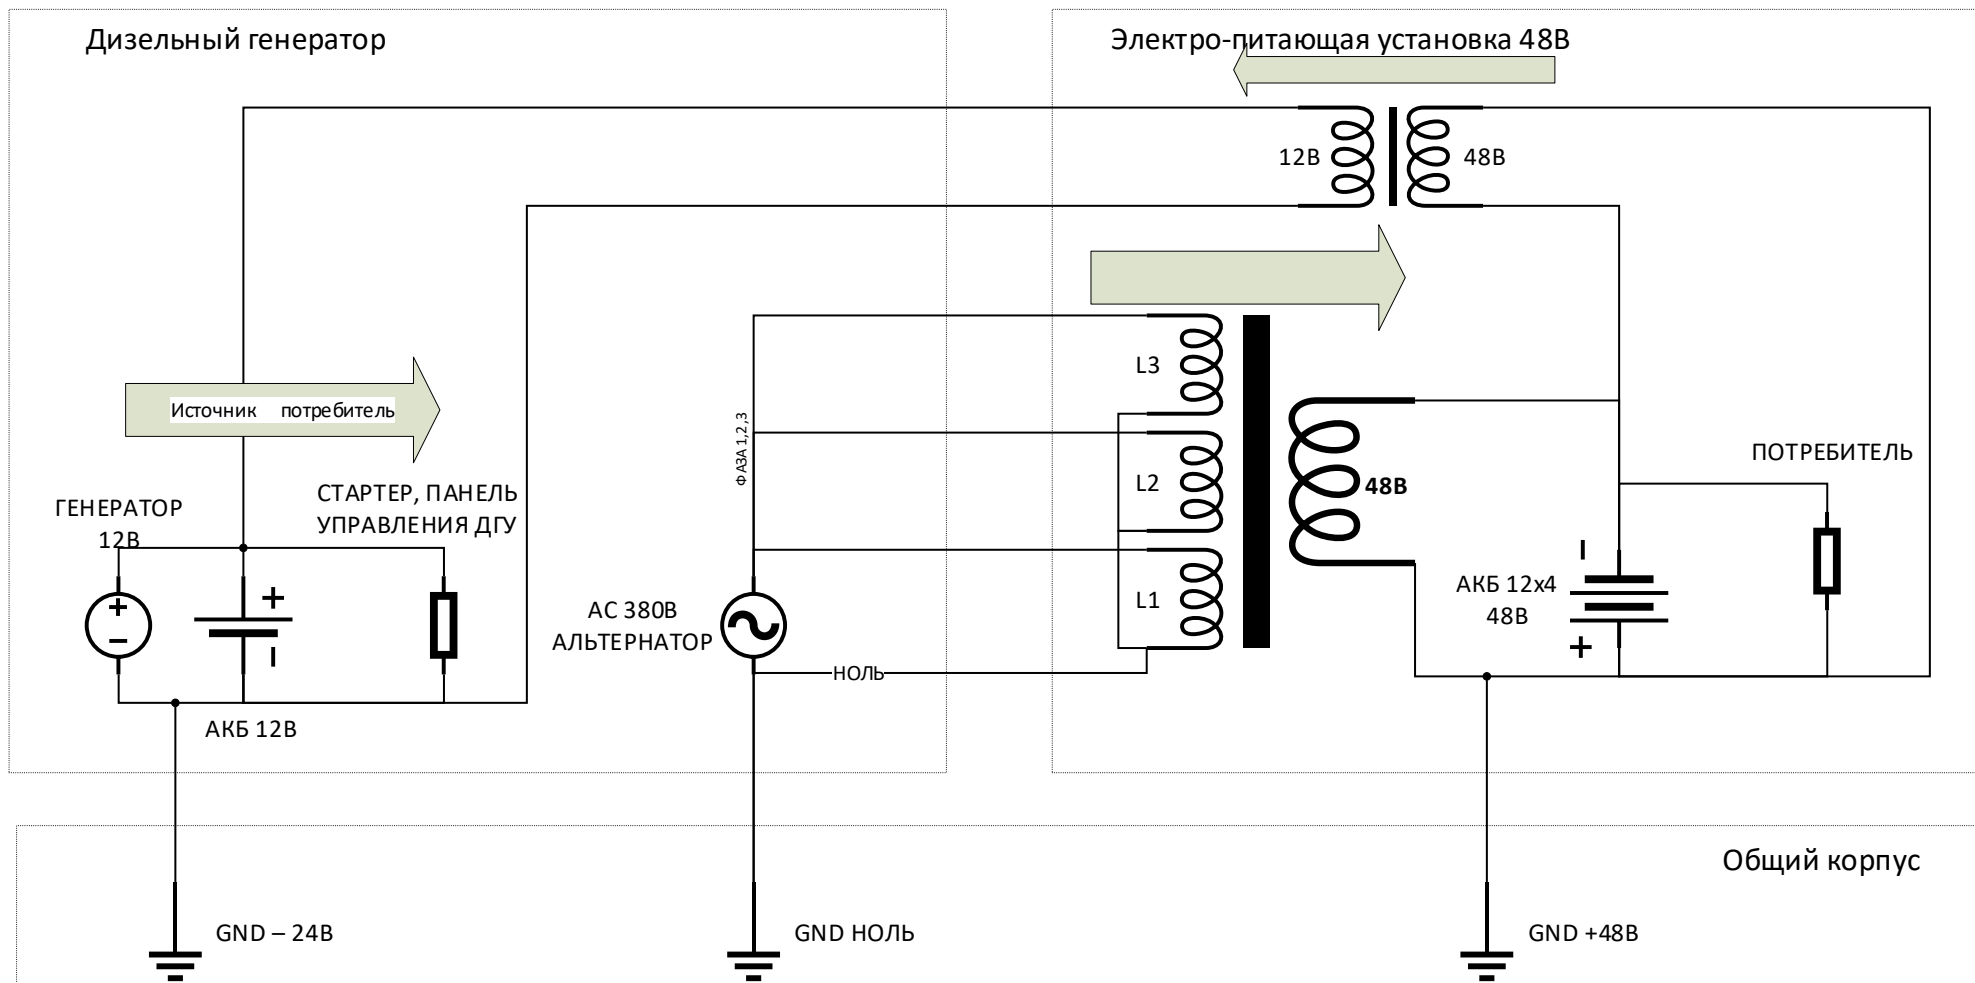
Дизельный генератор

Электро-питающая установка 48В

12В

48В

Источник потребитель

L3

L2

L1

ФАЗА 1,2,3

48В

ПОТРЕБИТЕЛЬ

ГЕНЕРАТОР 12В

СТАРТЕР, ПАНЕЛЬ УПРАВЛЕНИЯ ДГУ

+

-

+

-

AC 380В АЛЬТЕРНАТОР

АКБ 12х4 48В

-

+

НОЛЬ

АКБ 12В

Общий корпус

GND – 24В

GND НОЛЬ

GND +48В